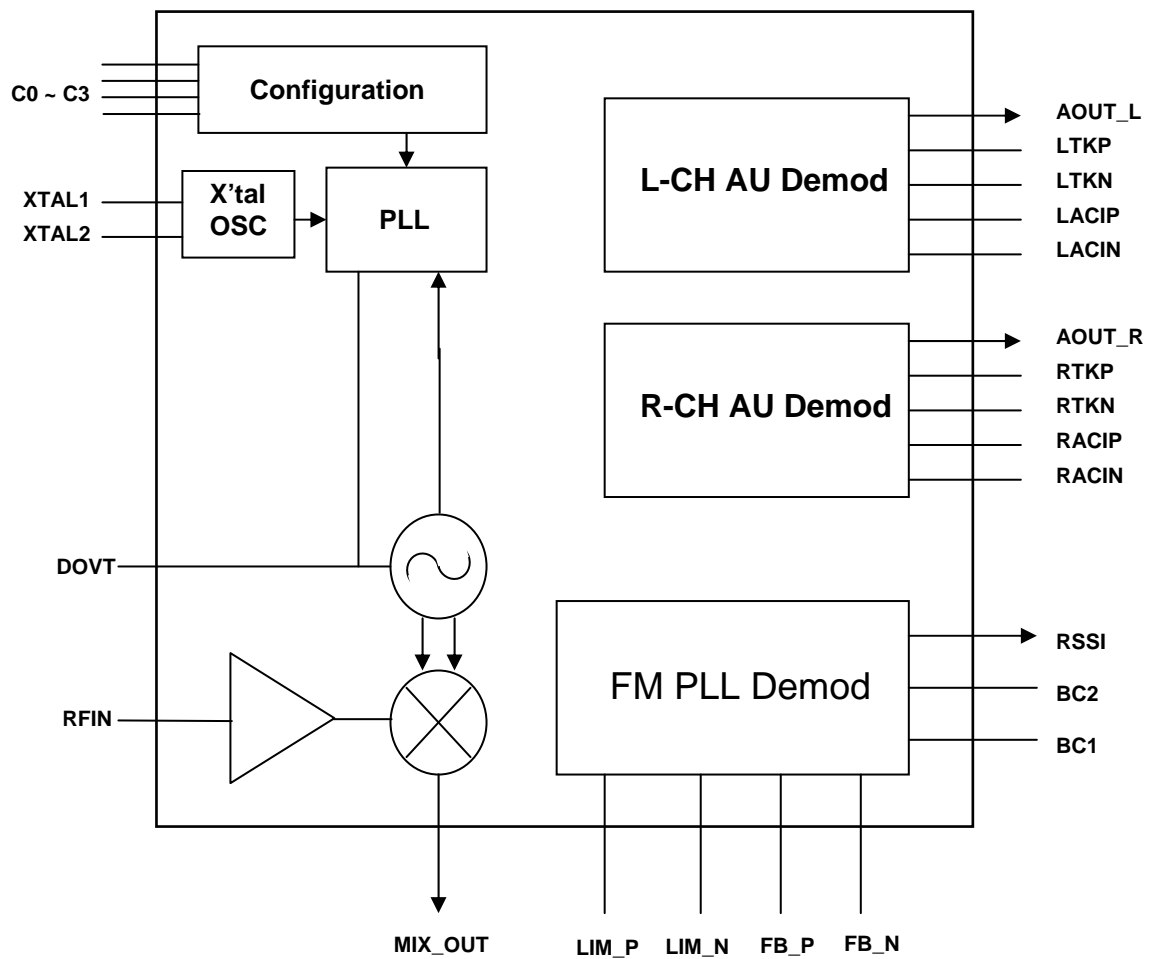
C0 ~ C3

Configuration

XTAL1
XTAL2

X'tal OSC

PLL

L-CH AU Demod

AOUT_L
LTKP
LTKN
LACIP
LACIN

R-CH AU Demod

AOUT_R
RTKP
RTKN
RACIP
RACIN

DOVT

RFIN

FM PLL Demod

RSSI
BC2
BC1

MIX_OUT
LIM_P
LIM_N
FB_P
FB_N